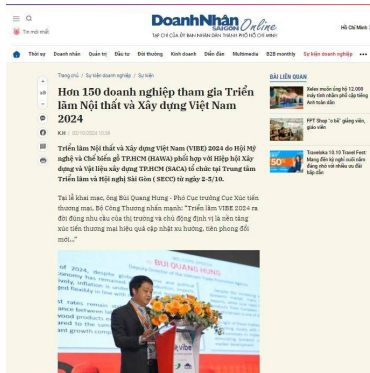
Tin mới nhất

DoanhNhân SÀIGÒN Online
TẠP CHÍ CỦA ỦY BAN NHÂN DÂN THÀNH PHỐ HỒ CHÍ MINH

Hồ Chí Minh

Thời sự   Doanh nhân   Quản trị   Đầu tư   Đời thường   Kinh doanh   Diễn đàn   Multimedia   B2B monthly   Sự kiện doanh nghiệp

Trang chủ / Sự kiện doanh nghiệp / Sự kiện

Hơn 150 doanh nghiệp tham gia Triển lãm Nội thất và Xây dựng Việt Nam 2024

KH | 02/10/2024 10:36

Triển lãm Nội thất và Xây dựng Việt Nam (VIBE) 2024 do Hội Mỹ nghệ và Chế biến gỗ TP.HCM (HAWA) phối hợp với Hiệp hội Xây dựng và Vật liệu xây dựng TP.HCM (SACA) tổ chức tại Trung tâm Triển lãm và Hội nghị Sài Gòn (SECC) từ ngày 2-5/10.

Tại lễ khai mạc, ông Bùi Quang Hưng - Phó Cục trưởng Cục Xúc tiến thương mại, Bộ Công Thương nhấn mạnh: "Triển lãm VIBE 2024 ra đời đúng nhu cầu của thị trường và chủ động định vị là nền tảng xúc tiến thương mại hiệu quả cập nhật xu hướng, tiên phong đổi mới..."

BÙI QUANG HƯNG

BÀI LIÊN QUAN

Xelex muốn ứng hộ 12.000 máy tính nhằm giúp các tiếng Anh toàn dân

FPT Shop "o bế" giảng viên, giáo viên

Traveloka 10.10 Travel Fest: Mang đến kỳ nghỉ cuối năm đáng nhớ với nhiều ưu đãi hấp dẫn